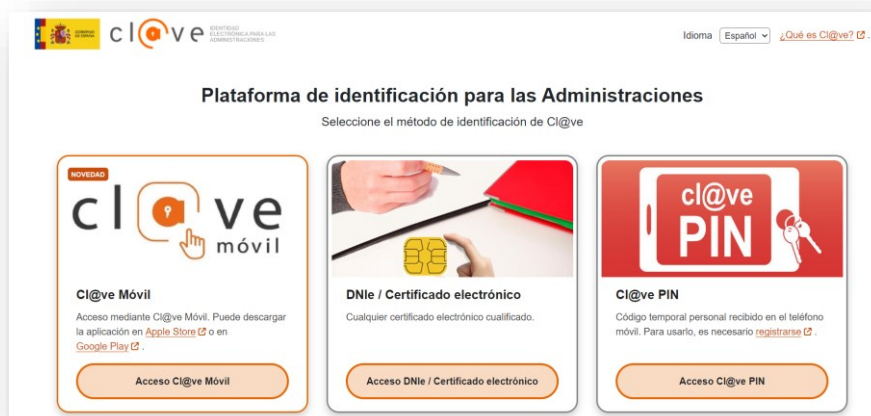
GOBIERNO DE ESPAÑA cl@ve IDENTIDAD ELECTRÓNICA PARA LAS ADMINISTRACIONES

Idioma Español ¿Qué es Cl@ve?

Plataforma de identificación para las Administraciones

Seleccione el método de identificación de Cl@ve

NOVEDAD

cl@ve móvil

Cl@ve Móvil

Acceso mediante Cl@ve Móvil. Puede descargar la aplicación en Apple Store o en Google Play .

Acceso Cl@ve Móvil

DNIe / Certificado electrónico

Cualquier certificado electrónico cualificado.

Acceso DNIe / Certificado electrónico

cl@ve PIN

Cl@ve PIN

Código temporal personal recibido en el teléfono móvil. Para usarlo, es necesario registrarse .

Acceso Cl@ve PIN